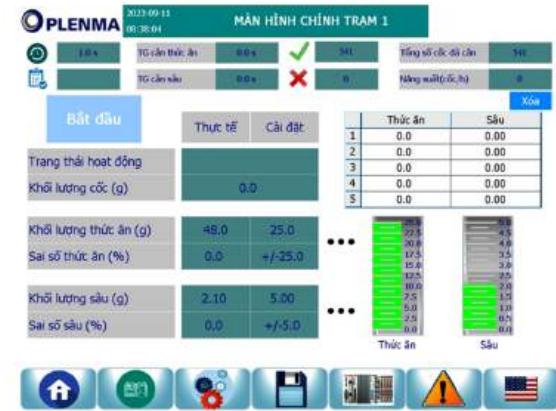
OPLENMA 2023-09-11 08:38:04 MÀN HÌNH CHÍNH TRẠM 1

1.0 s TG cân thức ăn 0.0 s 341 Tổng số cốc đã cân 341

TG cân sâu 0.0 s 0 Năng suất(cốc/h) 0

Xóa

Bắt đầu

| | Thực tế | Cài đặt |
|---|---|---|
| Trạng thái hoạt động | | |
| Khối lượng cốc (g) | 0.0 | |
| Khối lượng thức ăn (g) | 48.0 | 25.0 |
| Sai số thức ăn (%) | 0.0 | +/-25.0 |
| Khối lượng sâu (g) | 2.10 | 5.00 |
| Sai số sâu (%) | 0.0 | +/-5.0 |

| | Thức ăn | Sâu |
|---|---|---|
| 1 | 0.0 | 0.00 |
| 2 | 0.0 | 0.00 |
| 3 | 0.0 | 0.00 |
| 4 | 0.0 | 0.00 |
| 5 | 0.0 | 0.00 |

25.0 22.5 20.0 17.5 15.0 12.5 10.0 7.5 5.0 2.5 0.0

5.0 4.5 4.0 3.5 3.0 2.5 2.0 1.5 1.0 0.5 0.0

Thức ăn Sâu